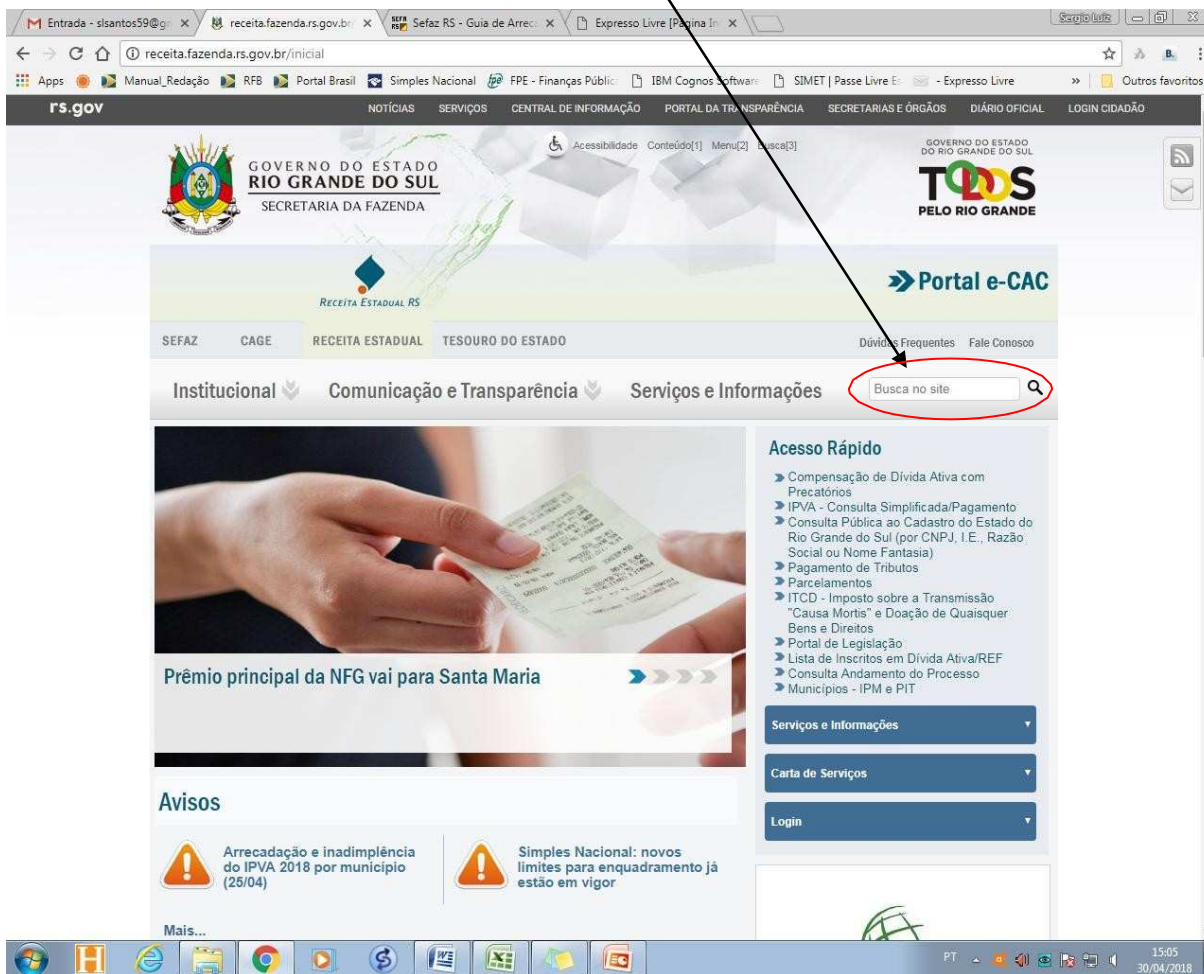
Entrada - slsantos59@g × | receita.fazenda.rs.gov.br × | Sefaz RS - Guia de Arreca × | Expresso Livre [Página In × |

Sergio Luiz

receita.fazenda.rs.gov.br/inicial

Apps | Manual_Redação | RFB | Portal Brasil | Simples Nacional | FPE - Finanças Públic | IBM Cognos Software | SIMET | Passe Livre Es | - Expresso Livre | » | Outros favoritos

rs.gov | NOTÍCIAS | SERVIÇOS | CENTRAL DE INFORMAÇÃO | PORTAL DA TRANSPARÊNCIA | SECRETARIAS E ÓRGÃOS | DIÁRIO OFICIAL | LOGIN CIDADÃO

Acessibilidade Conteúdo[1] Menu[2] Busca[3]

GOVERNO DO ESTADO
RIO GRANDE DO SUL
SECRETARIA DA FAZENDA

GOVERNO DO ESTADO DO RIO GRANDE DO SUL
TODOS
PELO RIO GRANDE

RECEITA ESTADUAL RS

Portal e-CAC

SEFAZ | CAGE | RECEITA ESTADUAL | TESOURO DO ESTADO

Dúvidas Frequentes | Fale Conosco

Institucional | Comunicação e Transparência | Serviços e Informações | Busca no site

Prêmio principal da NFG vai para Santa Maria

Acesso Rápido
Compensação de Dívida Ativa com Precatórios
IPVA - Consulta Simplificada/Pagamento
Consulta Pública ao Cadastro do Estado do Rio Grande do Sul (por CNPJ, I.E., Razão Social ou Nome Fantasia)
Pagamento de Tributos
Parcelamentos
ITCD - Imposto sobre a Transmissão "Causa Mortis" e Doação de Quaisquer Bens e Direitos
Portal de Legislação
Lista de Inscritos em Dívida Ativa/REF
Consulta Andamento do Processo
Municípios - IPM e PIT

Serviços e Informações
Carta de Serviços
Login

Avisos

Arrecadação e inadimplência do IPVA 2018 por município (25/04)

Simples Nacional: novos limites para enquadramento já estão em vigor

Mais...

PT 15:05 30/04/2018